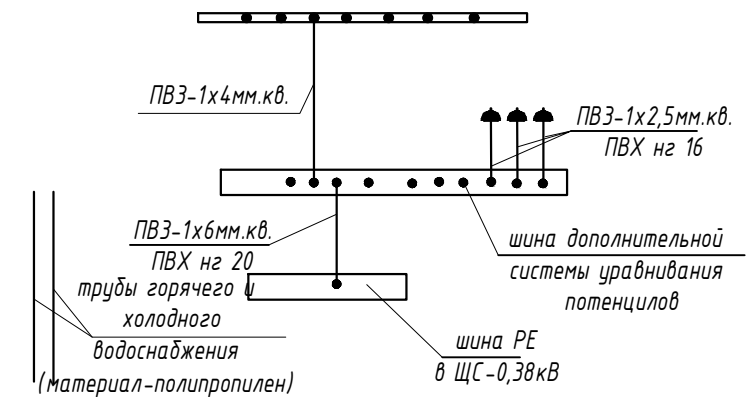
ПВЗ-1х4мм.кв.

ПВЗ-1х2,5мм.кв.
ПВХ нг 16

ПВЗ-1х6мм.кв.
ПВХ нг 20

шина дополнительной системы уравнивания потенцилов

трубы горячего и холодного водоснабжения (материал-полипропилен)

шина РЕ в ЩС-0,38кВ